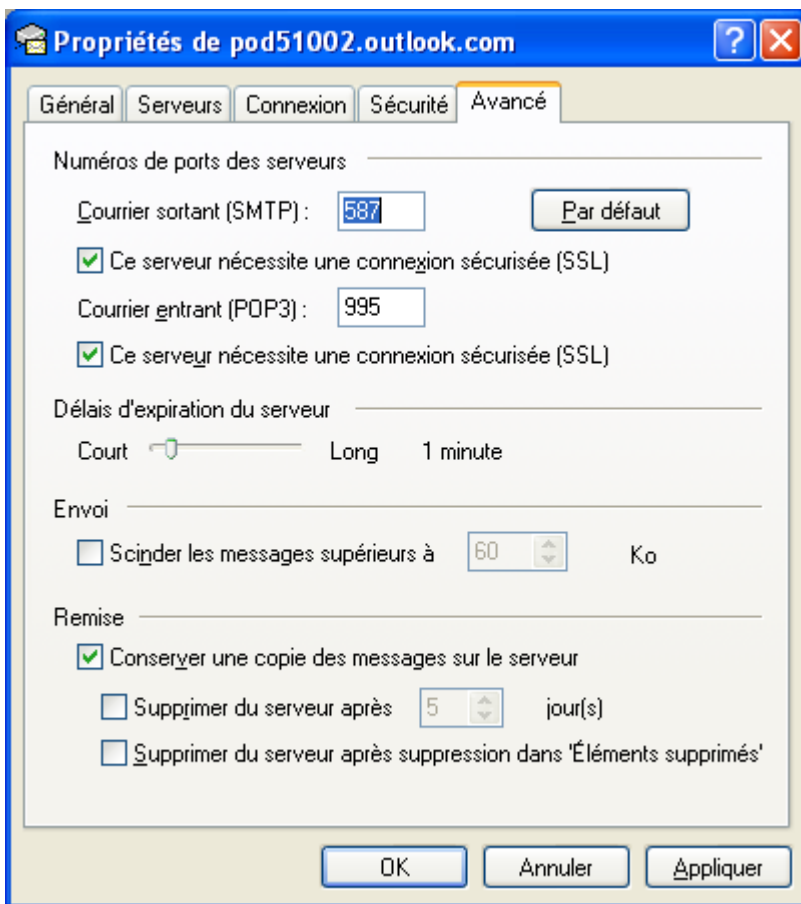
Propriétés de pod51002.outlook.com

?

Général | Serveurs | Connexion | Sécurité | Avancé

Numéros de ports des serveurs

Courrier sortant (SMTP) : 587

Par défaut

Ce serveur nécessite une connexion sécurisée (SSL)

Courrier entrant (POP3) : 995

Ce serveur nécessite une connexion sécurisée (SSL)

Délais d'expiration du serveur

Court Long 1 minute

Envoi

Scinder les messages supérieurs à 60 Ko

Remise

Conserver une copie des messages sur le serveur

Supprimer du serveur après 5 jour(s)

Supprimer du serveur après suppression dans 'Éléments supprimés'

OK Annuler Appliquer